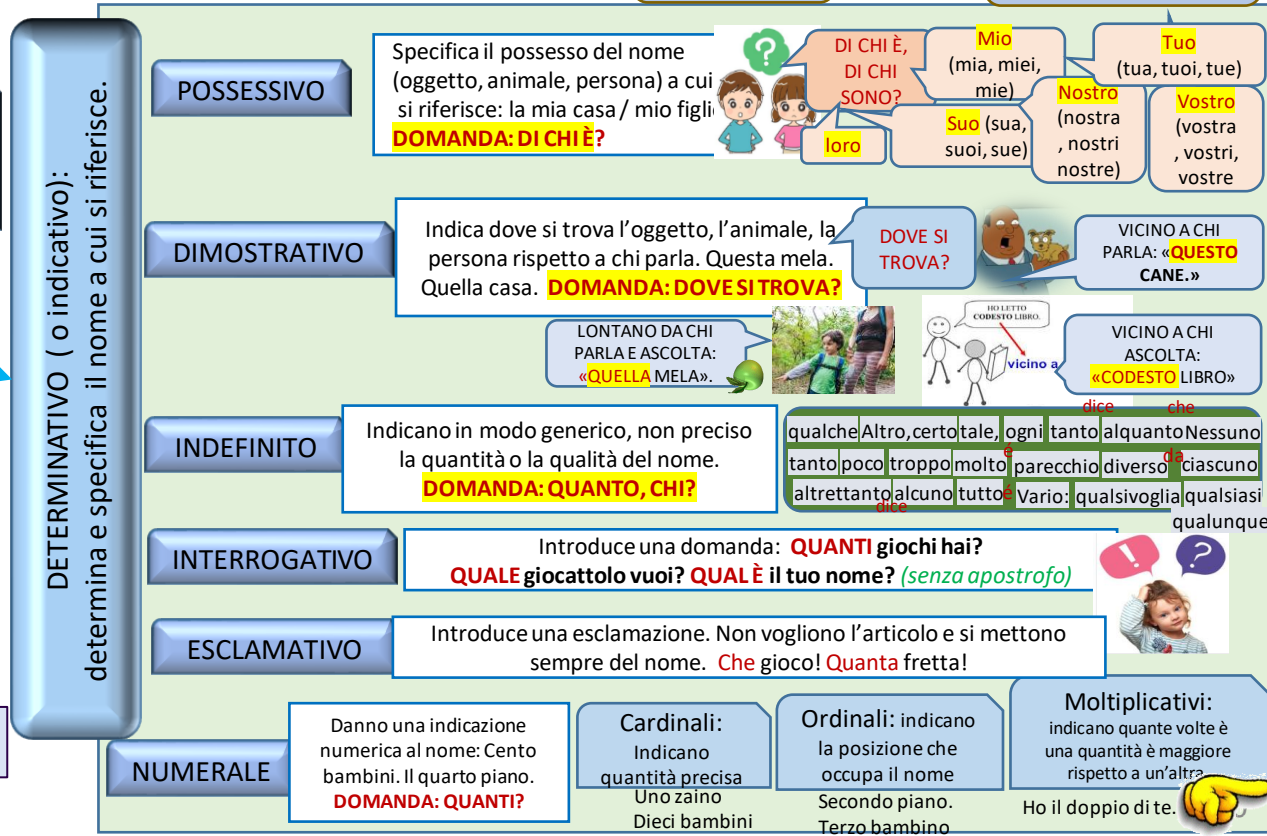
DETERMINATIVO ( o indicativo): determina e specifica il nome a cui si riferisce.

POSSESSIVO

Specifica il possesso del nome (oggetto, animale, persona) a cui si riferisce: la mia casa / mio figli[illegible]
DOMANDA: DI CHI È?

DI CHI È, DI CHI SONO?

Mio (mia, miei, mie)

Tuo (tua, tuoi, tue)

Nostro (nostra , nostri nostre)

Vostro (vostra , vostri, vostre)

Suo (sua, suoi, sue)

loro

DIMOSTRATIVO

Indica dove si trova l'oggetto, l'animale, la persona rispetto a chi parla. Questa mela. Quella casa. DOMANDA: DOVE SI TROVA?

DOVE SI TROVA?

VICINO A CHI PARLA: «QUESTO CANE.»

LONTANO DA CHI PARLA E ASCOLTA: «QUELLA MELA».

HO LETTO CODESTO LIBRO.

vicino a

VICINO A CHI ASCOLTA: «CODESTO LIBRO»

INDEFINITO

Indicano in modo generico, non preciso la quantità o la qualità del nome.
DOMANDA: QUANTO, CHI?

| qualche | Altro, certo | tale, | ogni | tanto | alquanto | Nessuno |
|---|---|---|---|---|---|---|
| tanto | poco | troppo | molto | parecchio | diverso | ciascuno |
| altrettanto | alcuno | tutto | Vario: | qualsivoglia | qualsiasi | qualunque |

dice che è da dice

INTERROGATIVO

Introduce una domanda: QUANTI giochi hai?
QUALE giocattolo vuoi? QUAL È il tuo nome? (senza apostrofo)

ESCLAMATIVO

Introduce una esclamazione. Non vogliono l'articolo e si mettono sempre del nome. Che gioco! Quanta fretta!

NUMERALE

Danno una indicazione numerica al nome: Cento bambini. Il quarto piano.
DOMANDA: QUANTI?

Cardinali: Indicano quantità precisa
Uno zaino
Dieci bambini

Ordinali: indicano la posizione che occupa il nome
Secondo piano.
Terzo bambino

Moltiplicativi: indicano quante volte è una quantità è maggiore rispetto a un'altra
Ho il doppio di te.